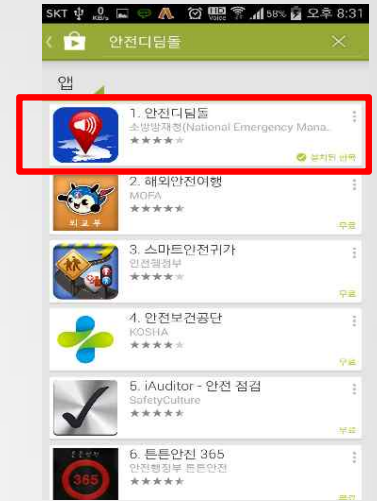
SKT 0 KB/s 58% 오후 8:31

안전디딤돌

앱

1. 안전디딤돌
소방방재청(National Emergency Mona...
★★★★
설치된 버전

2. 해외안전여행
MOFA
★★★★
외교부
무료

3. 스마트안전귀가
안전행정부
★★★★
무료

4. 안전보건공단
KOSHA
★★★★
무료

5. iAuditor - 안전 점검
SafetyCulture
★★★★
무료

6. 튼튼안전 365
안전행정부 튼튼안전
★★★★
365
무료